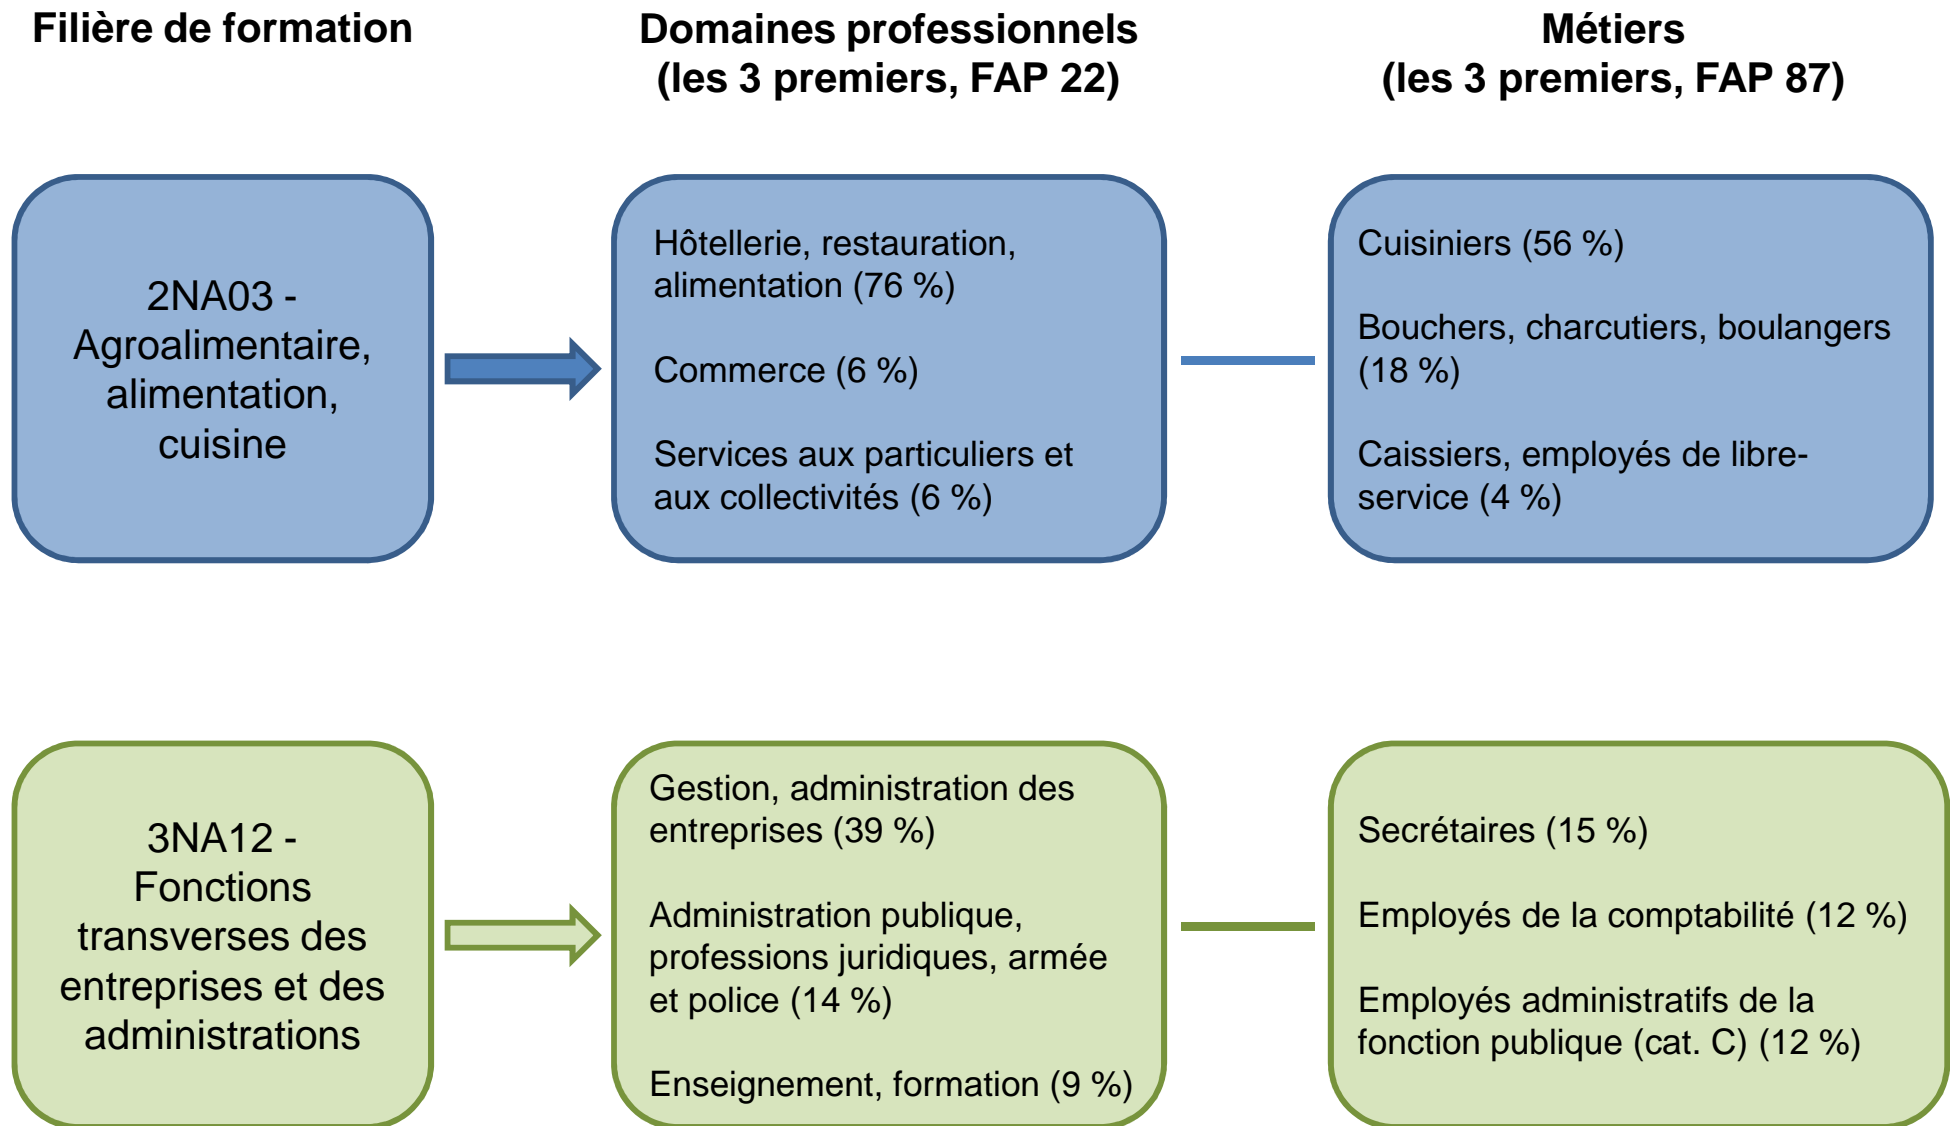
Filière de formation

Domaines professionnels (les 3 premiers, FAP 22)

Métiers (les 3 premiers, FAP 87)

2NA03 - Agroalimentaire, alimentation, cuisine

Hôtellerie, restauration, alimentation (76 %)

Commerce (6 %)

Services aux particuliers et aux collectivités (6 %)

Cuisiniers (56 %)

Bouchers, charcutiers, boulangers (18 %)

Caissiers, employés de libre-service (4 %)

3NA12 - Fonctions transverses des entreprises et des administrations

Gestion, administration des entreprises (39 %)

Administration publique, professions juridiques, armée et police (14 %)

Enseignement, formation (9 %)

Secrétaires (15 %)

Employés de la comptabilité (12 %)

Employés administratifs de la fonction publique (cat. C) (12 %)